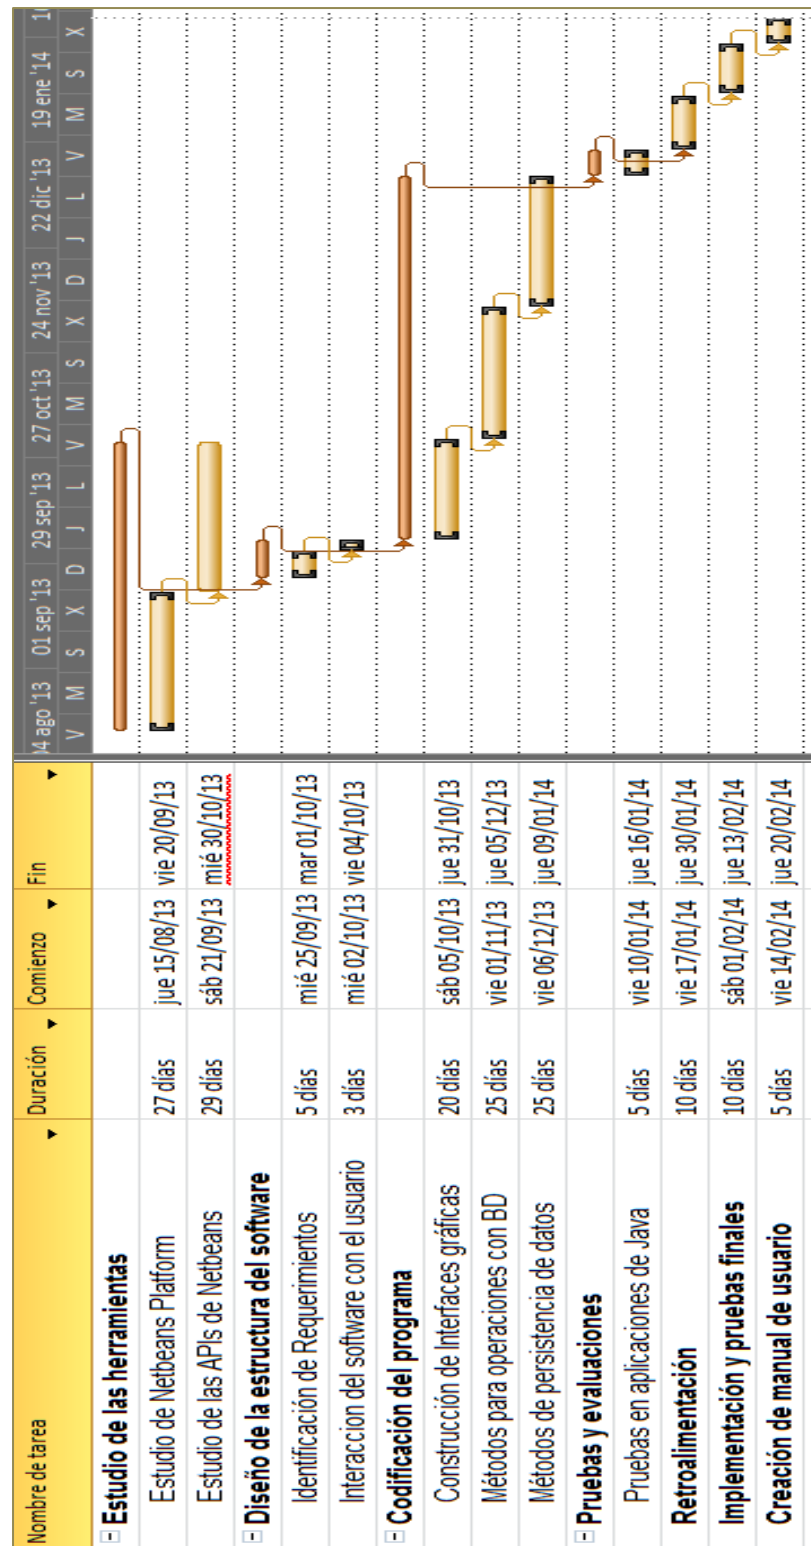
| Nombre de tarea | Duración | Comienzo | Fin |
|---|---|---|---|
| Estudio de las herramientas | | | |
| Estudio de Netbeans Platform | 27 días | jue 15/08/13 | vie 20/09/13 |
| Estudio de las APIs de Netbeans | 29 días | sáb 21/09/13 | mié 30/10/13 |
| Diseño de la estructura del software | | | |
| Identificación de Requerimientos | 5 días | mié 25/09/13 | mar 01/10/13 |
| Interaccion del software con el usuario | 3 días | mié 02/10/13 | vie 04/10/13 |
| Codificación del programa | | | |
| Construcción de Interfaces gráficas | 20 días | sáb 05/10/13 | jue 31/10/13 |
| Métodos para operaciones con BD | 25 días | vie 01/11/13 | jue 05/12/13 |
| Métodos de persistencia de datos | 25 días | vie 06/12/13 | jue 09/01/14 |
| Pruebas y evaluaciones | | | |
| Pruebas en aplicaciones de Java | 5 días | vie 10/01/14 | jue 16/01/14 |
| Retroalimentación | 10 días | vie 17/01/14 | jue 30/01/14 |
| Implementación y pruebas finales | 10 días | sáb 01/02/14 | jue 13/02/14 |
| Creación de manual de usuario | 5 días | vie 14/02/14 | jue 20/02/14 |

4 ago '13 | 01 sep '13 | 29 sep '13 | 27 oct '13 | 24 nov '13 | 22 dic '13 | 19 ene '14 | 1
V M S X D J L V M S X D J L V M S X